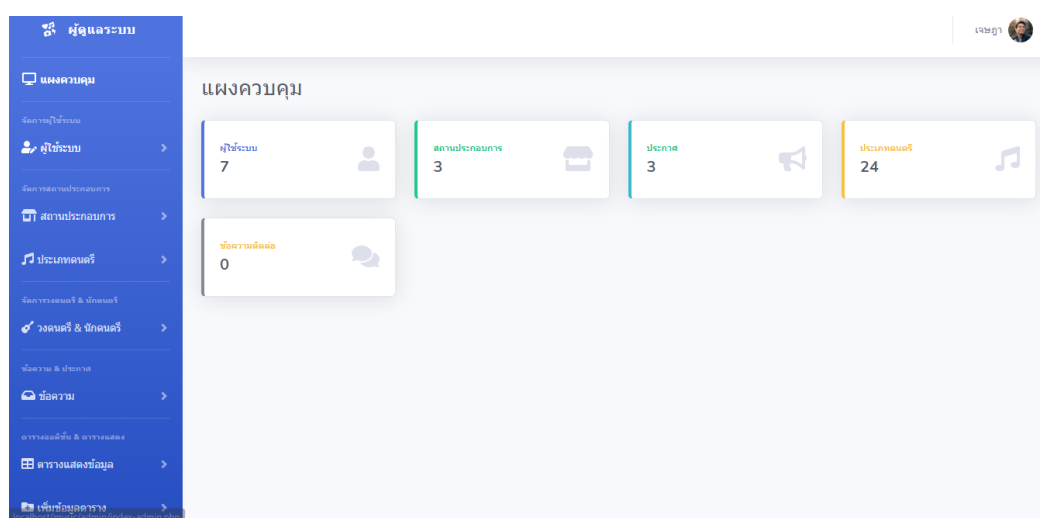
ผู้ดูแลระบบ

แผงควบคุม

จัดการผู้ใช้ระบบ

ผู้ใช้ระบบ

จัดการสถานประกอบการ

สถานประกอบการ

ประเภทดนตรี

จัดการวงดนตรี & นักดนตรี

วงดนตรี & นักดนตรี

ข้อความ & ประกาศ

ข้อความ

ตารางออดิชั่น & ตารางแสดง

ตารางแสดงข้อมูล

เพิ่มข้อมูลตาราง

localhost/music/admin/index-admin.php

เจษฎา

แผงควบคุม

ผู้ใช้ระบบ
7

สถานประกอบการ
3

ประกาศ
3

ประเภทดนตรี
24

ข้อความติดต่อ
0